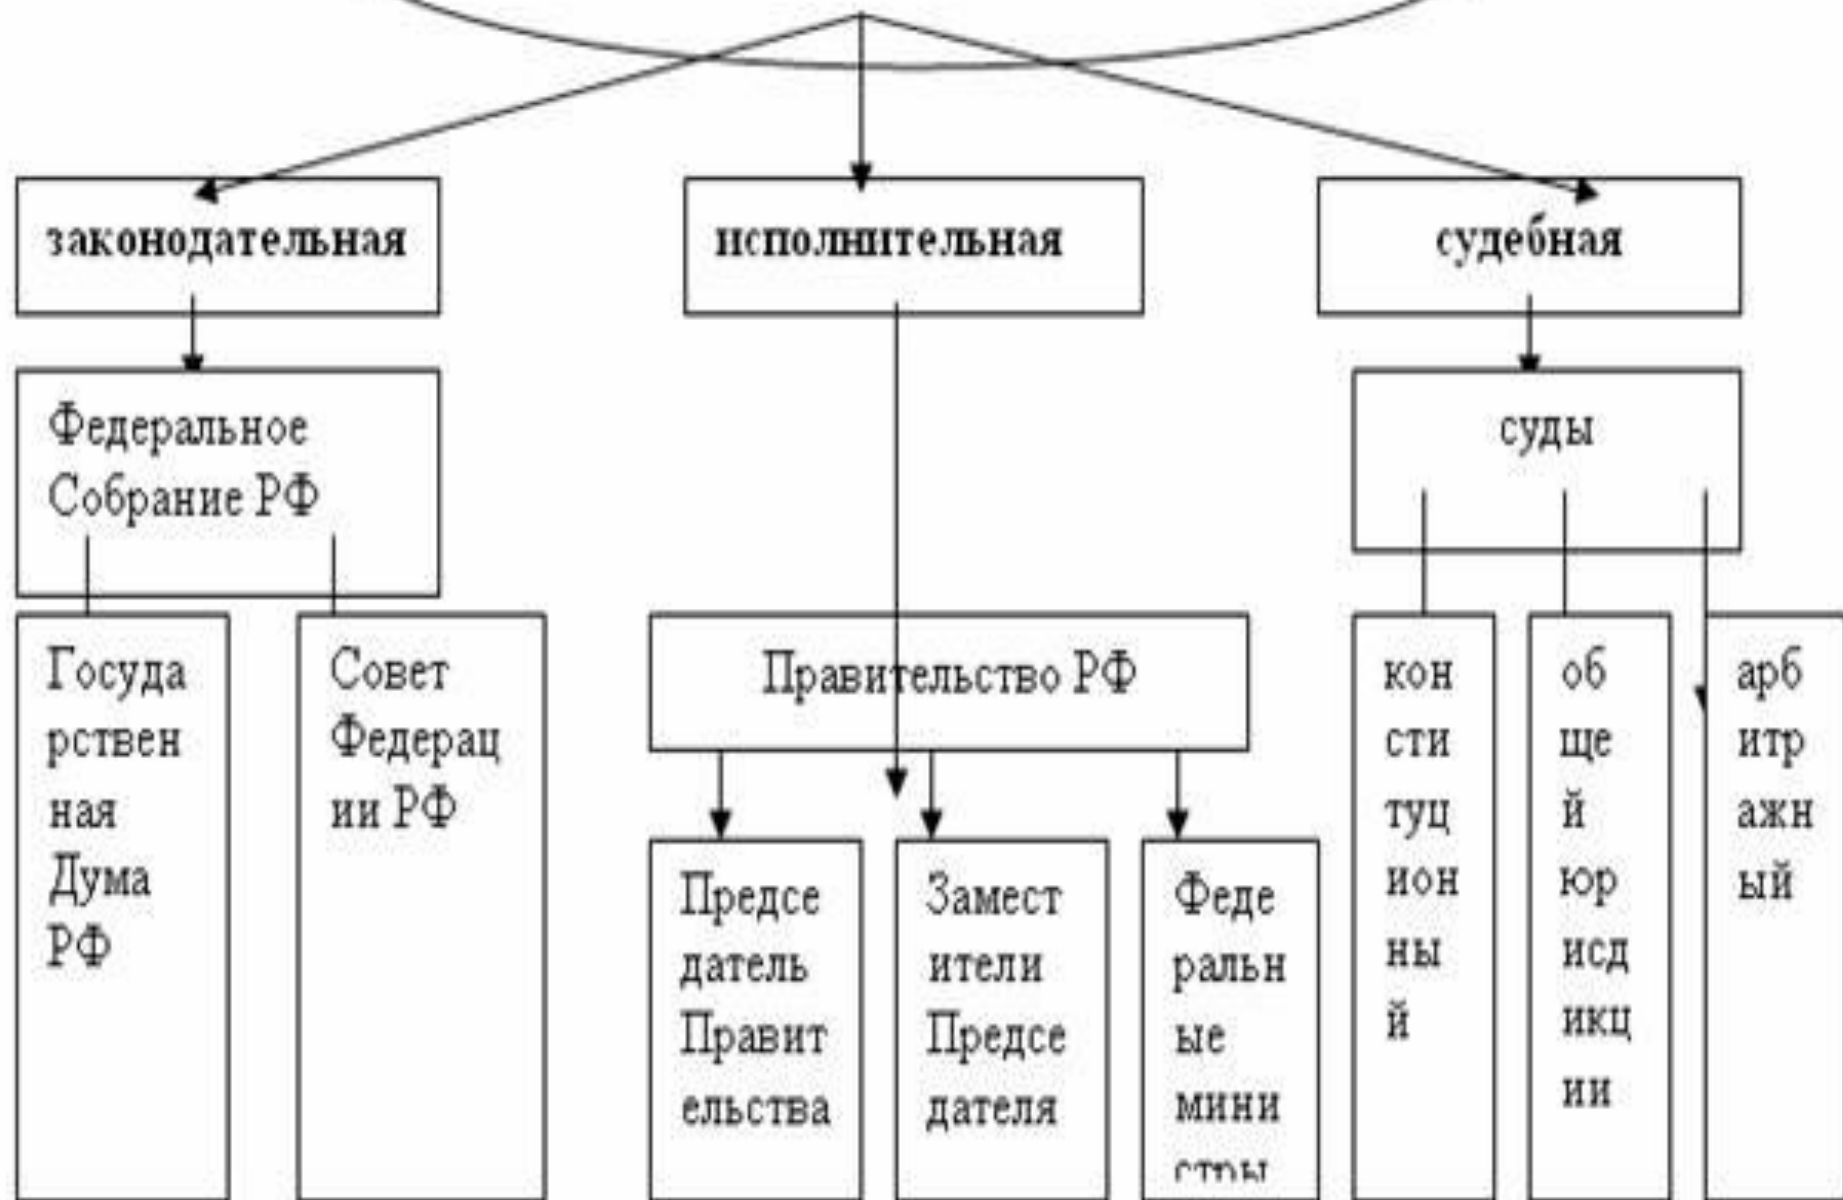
законодательная

исполнительная

судебная

Федеральное Собрание РФ

суды

Государственная Дума РФ

Совет Федерации РФ

Правительство РФ

конституционный

общей юрисдикции

арбитражный

Председатель Правительства

Заместители Председателя

Федеральные мини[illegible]